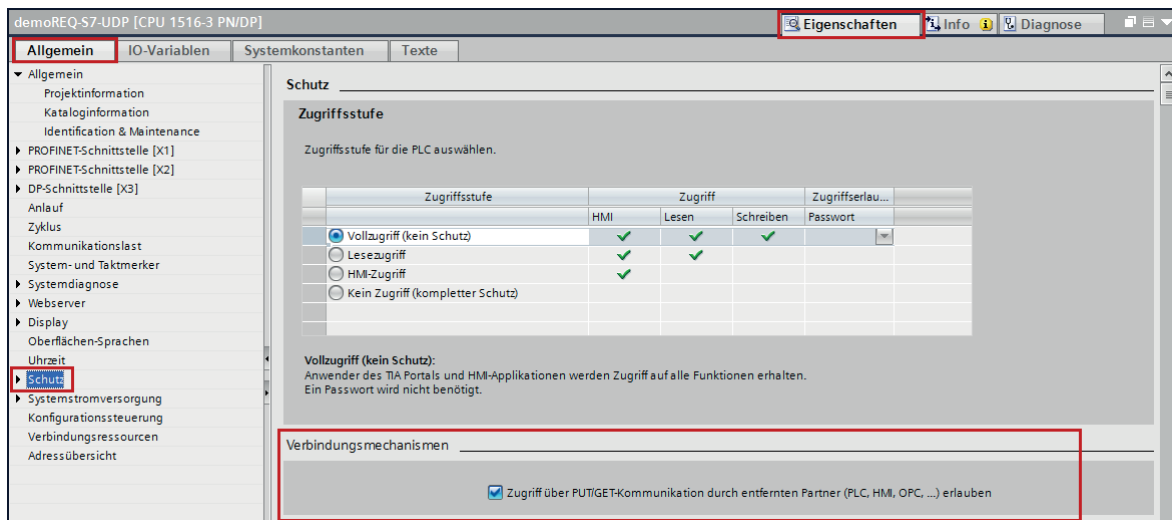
demoREQ-S7-UDP [CPU 1516-3 PN/DP]

Eigenschaften | Info | Diagnose

Allgemein | IO-Variablen | Systemkonstanten | Texte

▾ Allgemein
Projektinformation
Kataloginformation
Identification & Maintenance
▸ PROFINET-Schnittstelle [X1]
▸ PROFINET-Schnittstelle [X2]
▸ DP-Schnittstelle [X3]
Anlauf
Zyklus
Kommunikationslast
System- und Taktmerker
▸ Systemdiagnose
▸ Webserver
▸ Display
Oberflächen-Sprachen
Uhrzeit
▸ Schutz
▸ Systemstromversorgung
Konfigurationssteuerung
Verbindungsressourcen
Adressübersicht

Schutz

Zugriffsstufe

Zugriffsstufe für die PLC auswählen.

| Zugriffsstufe | Zugriff | | | Zugriffserlau... |
|---|---|---|---|---|
| | HMI | Lesen | Schreiben | Passwort |
| Vollzugriff (kein Schutz) | ✔ | ✔ | ✔ | |
| Lesezugriff | ✔ | ✔ | | |
| HMI-Zugriff | ✔ | | | |
| Kein Zugriff (kompletter Schutz) | | | | |

Vollzugriff (kein Schutz):
Anwender des TIA Portals und HMI-Applikationen werden Zugriff auf alle Funktionen erhalten.
Ein Passwort wird nicht benötigt.

Verbindungsmechanismen

Zugriff über PUT/GET-Kommunikation durch entfernten Partner (PLC, HMI, OPC, ...) erlauben